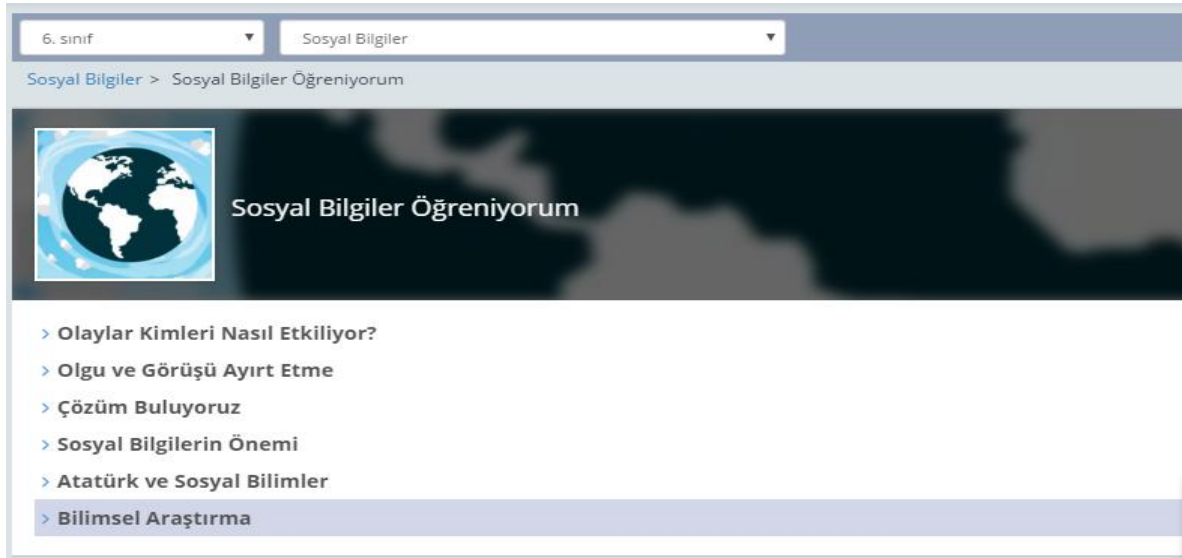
6. sınıf ▼

Sosyal Bilgiler ▼

Sosyal Bilgiler > Sosyal Bilgiler Öğreniyorum

Sosyal Bilgiler Öğreniyorum

> Olaylar Kimleri Nasıl Etkiliyor?

> Olgu ve Görüşü Ayırt Etme

> Çözüm Buluyoruz

> Sosyal Bilgilerin Önemi

> Atatürk ve Sosyal Bilimler

> Bilimsel Araştırma